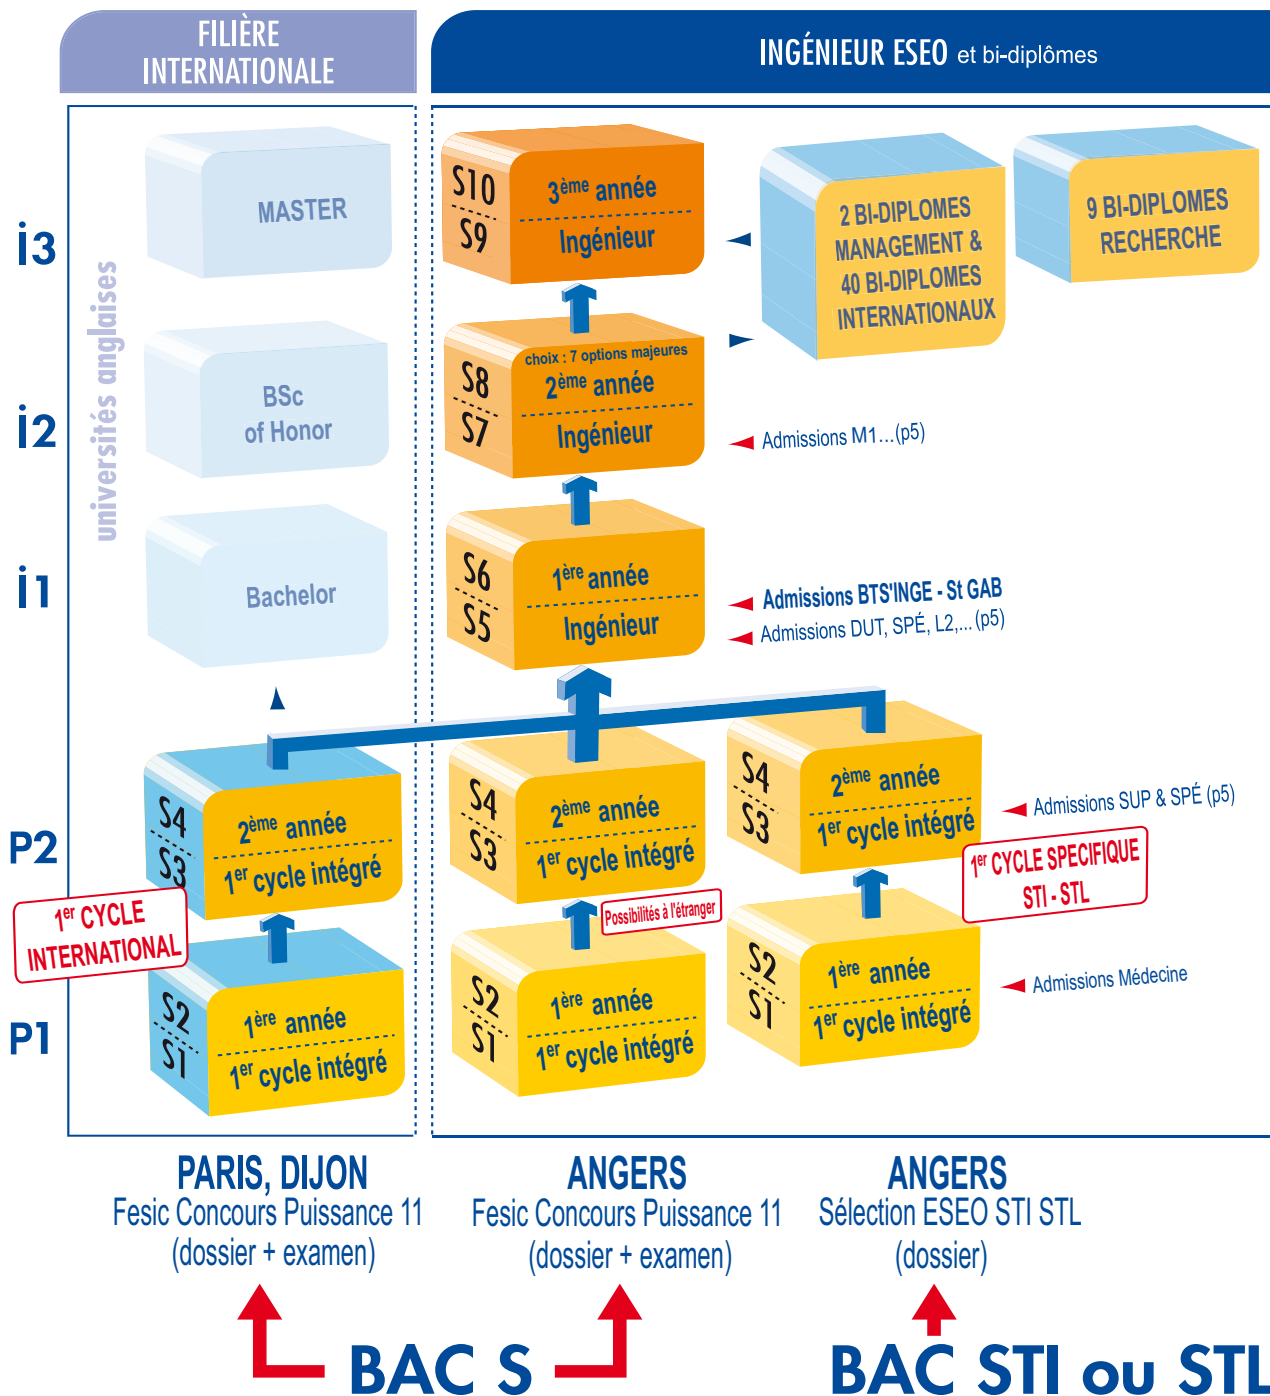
FILIÈRE INTERNATIONALE

INGÉNIEUR ESEO et bi-diplômes

i3

i2

i1

P2

P1

universités anglaises

MASTER

BSc of Honor

Bachelor

S10 S9 3ème année Ingénieur

2 BI-DIPLOMES MANAGEMENT & 40 BI-DIPLOMES INTERNATIONAUX

9 BI-DIPLOMES RECHERCHE

S8 S7 choix : 7 options majeures 2ème année Ingénieur

Admissions M1...(p5)

S6 S5 1ère année Ingénieur

Admissions BTS'INGE - St GAB

Admissions DUT, SPÉ, L2,... (p5)

S4 S3 2ème année 1er cycle intégré

S4 S3 2ème année 1er cycle intégré

S4 S3 2ème année 1er cycle intégré

Admissions SUP & SPÉ (p5)

1er CYCLE SPECIFIQUE STI - STL

1er CYCLE INTERNATIONAL

Possibilités à l'étranger

S2 S1 1ère année 1er cycle intégré

S2 S1 1ère année 1er cycle intégré

S2 S1 1ère année 1er cycle intégré

Admissions Médecine

PARIS, DIJON
Fesic Concours Puissance 11
(dossier + examen)

ANGERS
Fesic Concours Puissance 11
(dossier + examen)

ANGERS
Sélection ESEO STI STL
(dossier)

BAC S

BAC STI ou STL